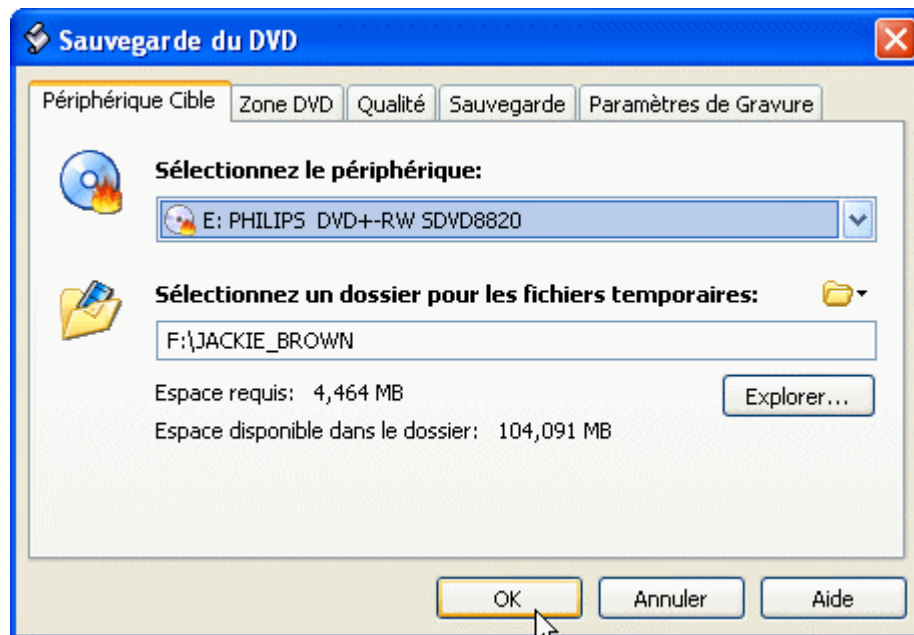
Sauvegarde du DVD

Périphérique Cible | Zone DVD | Qualité | Sauvegarde | Paramètres de Gravure

Sélectionnez le périphérique:

E: PHILIPS DVD+-RW SDVD8820

Sélectionnez un dossier pour les fichiers temporaires:

F:\JACKIE_BROWN

Espace requis: 4,464 MB

Explorer...

Espace disponible dans le dossier: 104,091 MB

OK

Annuler

Aide